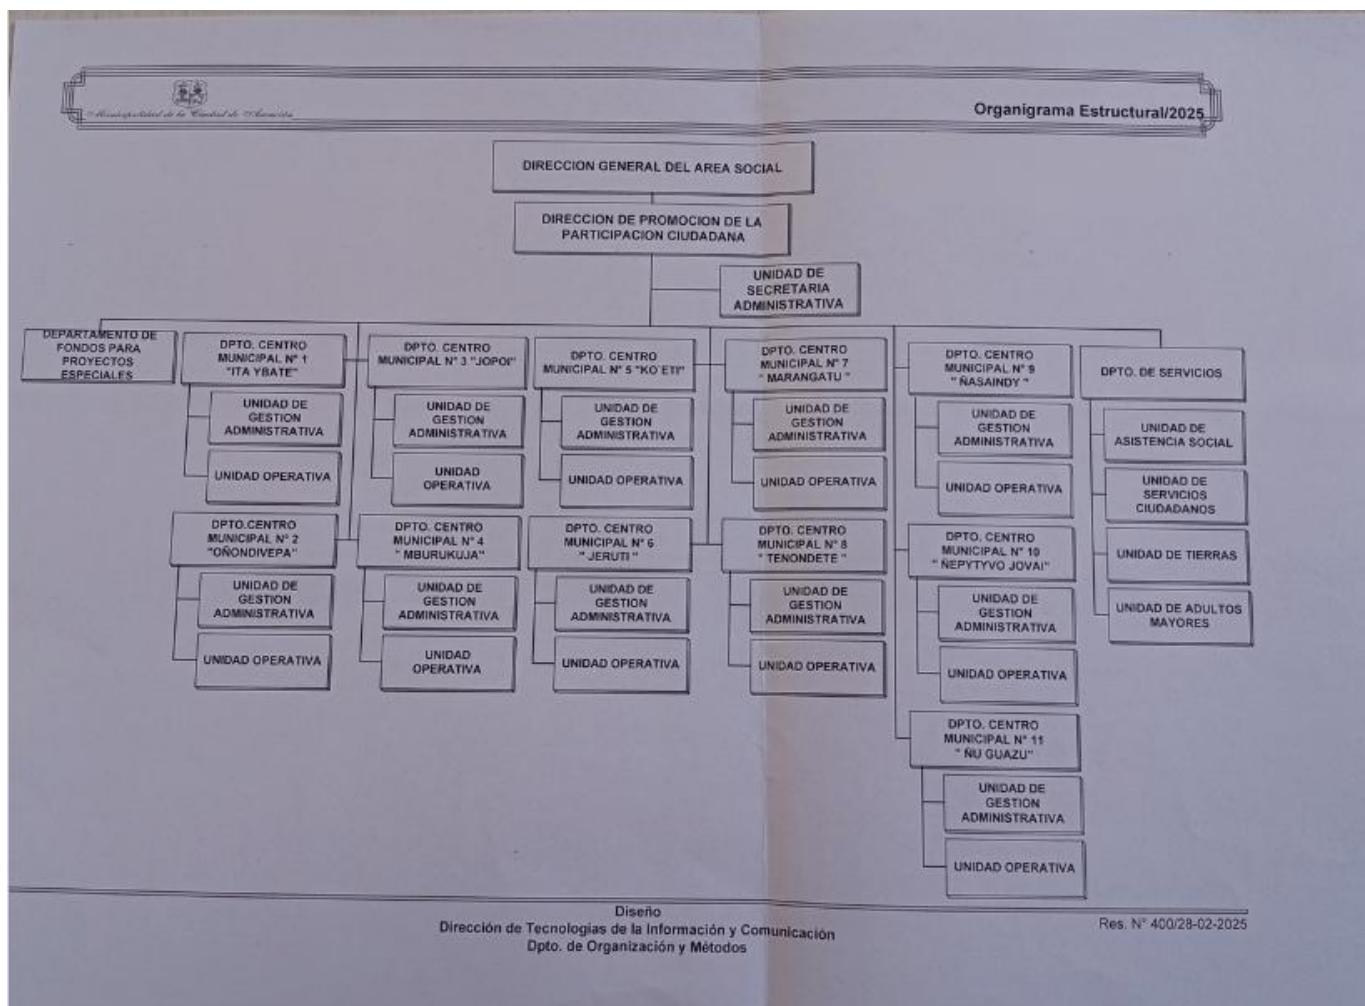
Municipalidad de la Ciudad de Asunción

Organigrama Estructural/2025

DIRECCION GENERAL DEL AREA SOCIAL

DIRECCION DE PROMOCION DE LA PARTICIPACION CIUDADANA

UNIDAD DE SECRETARIA ADMINISTRATIVA

DEPARTAMENTO DE FONDOS PARA PROYECTOS ESPECIALES

DPTO. CENTRO MUNICIPAL N° 1 "ITA YBATE"
UNIDAD DE GESTION ADMINISTRATIVA
UNIDAD OPERATIVA

DPTO.CENTRO MUNICIPAL N° 2 "OÑONDIVEPA"
UNIDAD DE GESTION ADMINISTRATIVA
UNIDAD OPERATIVA

DPTO. CENTRO MUNICIPAL N° 3 "JOPOI"
UNIDAD DE GESTION ADMINISTRATIVA
UNIDAD OPERATIVA

DPTO. CENTRO MUNICIPAL N° 4 " MBURUKUJA"
UNIDAD DE GESTION ADMINISTRATIVA
UNIDAD OPERATIVA

DPTO. CENTRO MUNICIPAL N° 5 "KO'ETI"
UNIDAD DE GESTION ADMINISTRATIVA
UNIDAD OPERATIVA

DPTO. CENTRO MUNICIPAL N° 6 " JERUTI "
UNIDAD DE GESTION ADMINISTRATIVA
UNIDAD OPERATIVA

DPTO. CENTRO MUNICIPAL N° 7 " MARANGATU "
UNIDAD DE GESTION ADMINISTRATIVA
UNIDAD OPERATIVA

DPTO. CENTRO MUNICIPAL N° 8 " TENONDETE "
UNIDAD DE GESTION ADMINISTRATIVA
UNIDAD OPERATIVA

DPTO. CENTRO MUNICIPAL N° 9 " ÑASAINDY "
UNIDAD DE GESTION ADMINISTRATIVA
UNIDAD OPERATIVA

DPTO. CENTRO MUNICIPAL N° 10 " ÑEPYTYVO JOVAI"
UNIDAD DE GESTION ADMINISTRATIVA
UNIDAD OPERATIVA

DPTO. CENTRO MUNICIPAL N° 11 " ÑU GUAZU"
UNIDAD DE GESTION ADMINISTRATIVA
UNIDAD OPERATIVA

DPTO. DE SERVICIOS
UNIDAD DE ASISTENCIA SOCIAL
UNIDAD DE SERVICIOS CIUDADANOS
UNIDAD DE TIERRAS
UNIDAD DE ADULTOS MAYORES

Diseño
Dirección de Tecnologias de la Información y Comunicación
Dpto. de Organización y Métodos

Res. N° 400/28-02-2025